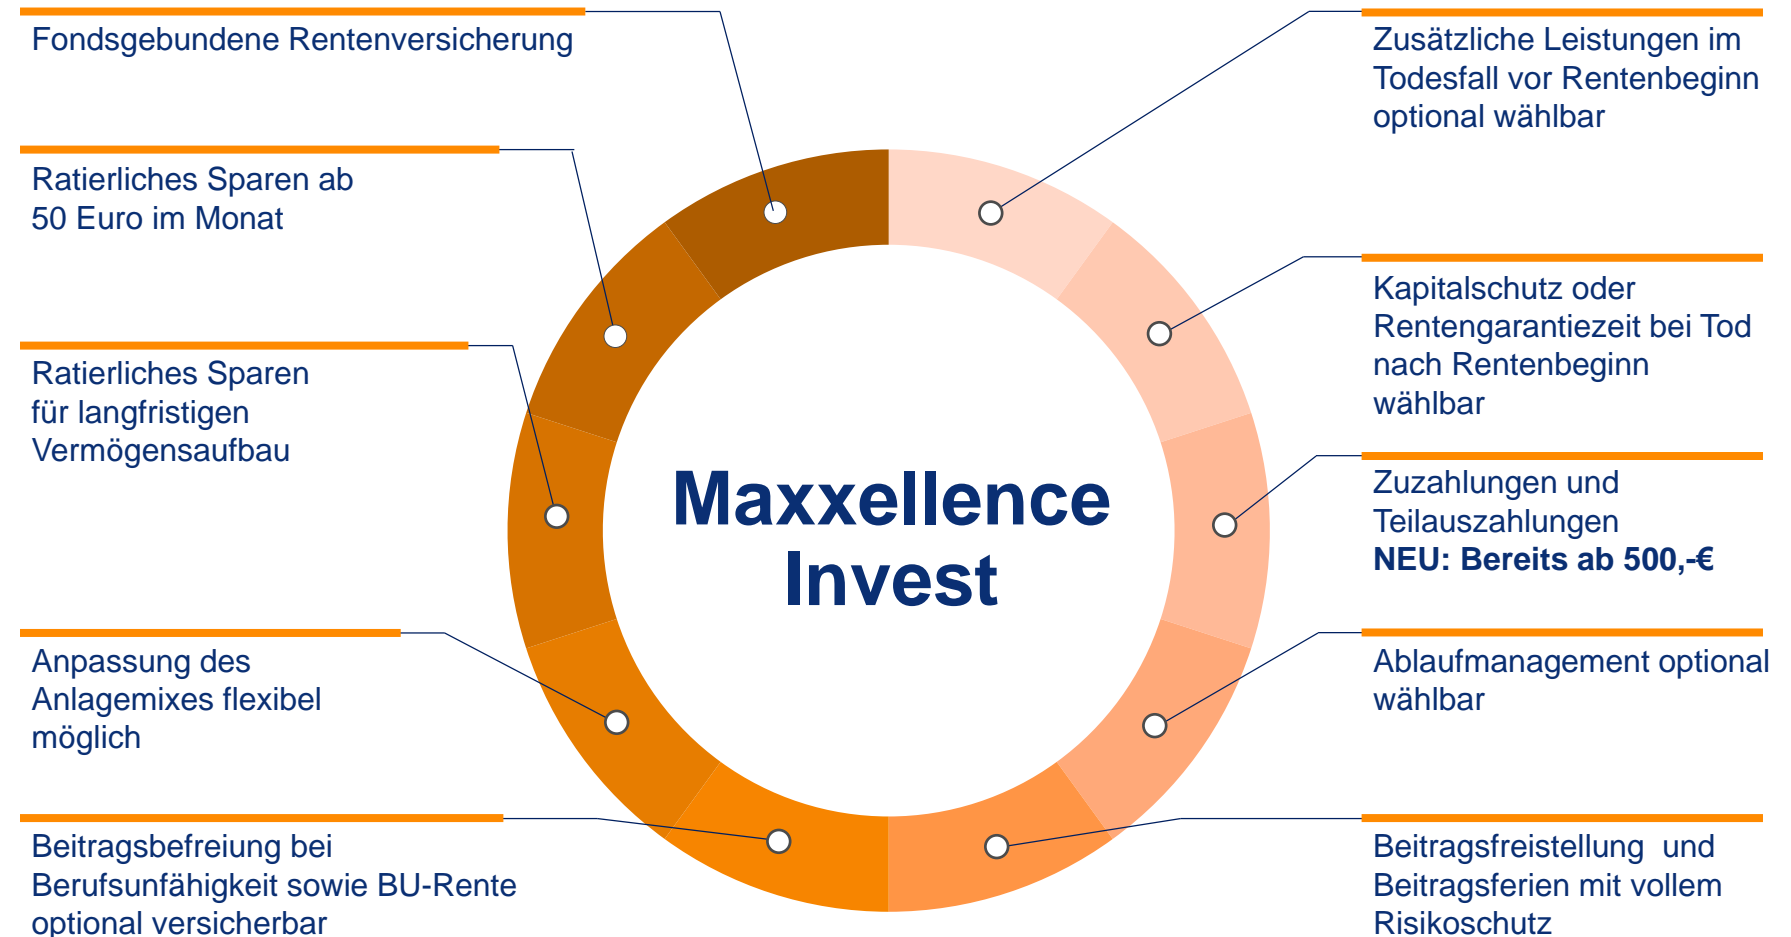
Fondsgebundene Rentenversicherung

Ratierliches Sparen ab 50 Euro im Monat

Ratierliches Sparen für langfristigen Vermögensaufbau

Anpassung des Anlagemixes flexibel möglich

Beitragsbefreiung bei Berufsunfähigkeit sowie BU-Rente optional versicherbar

Maxxellence Invest

Zusätzliche Leistungen im Todesfall vor Rentenbeginn optional wählbar

Kapitalschutz oder Rentengarantiezeit bei Tod nach Rentenbeginn wählbar

Zuzahlungen und Teilauszahlungen
**NEU: Bereits ab 500,-€**

Ablaufmanagement optional wählbar

Beitragsfreistellung und Beitragsferien mit vollem Risikoschutz